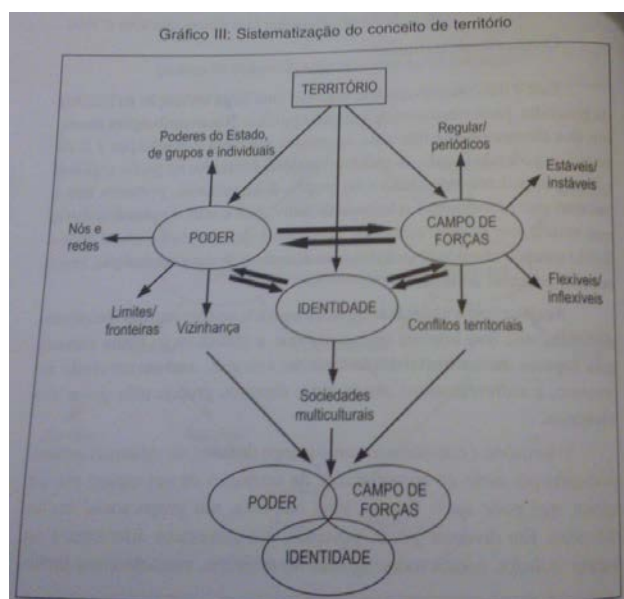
Gráfico III: Sistematização do conceito de território

TERRITÓRIO

Poderes do Estado, de grupos e individuais

Regular/ periódicos

Estáveis/ instáveis

Nós e redes

PODER

CAMPO DE FORÇAS

Flexíveis/ inflexíveis

IDENTIDADE

Limites/ fronteiras

Vizinhança

Conflitos territoriais

Sociedades multiculturais

PODER

CAMPO DE FORÇAS

IDENTIDADE